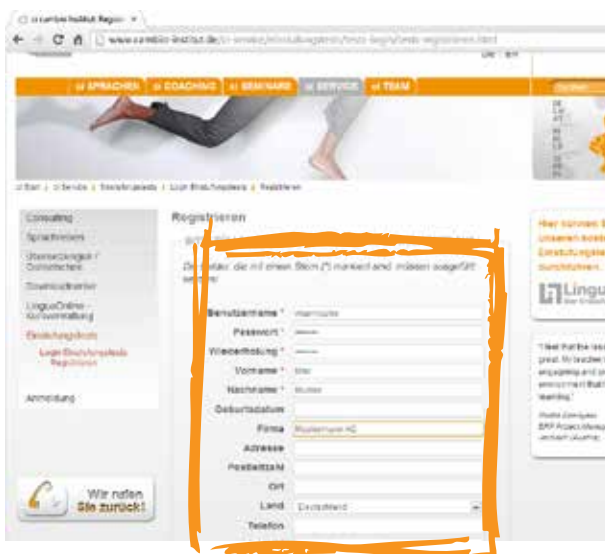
si sumbio Institut Regist ×

www.sumbio-institut.de/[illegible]

DE | EN

si SPRACHEN | si COACHING | si SEMINARE | si SERVICE | si TEAM

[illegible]

si Start | si Service | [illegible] | Login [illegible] | Registrieren

Consulting
Sprachreisen
Übersetzungen / Dolmetschen
Downloadcenter
LinguaOnline - Kursverwaltung
Einstufungstests
Login Einstufungstests
Registrieren

Anmeldung

Wir rufen Sie zurück!

Registrieren

Die Felder, die mit einem Stern (*) markiert sind, müssen ausgefüllt werden.

| | |
|---|---|
| Benutzername * | maxmuster |
| Passwort * | ••••••• |
| Wiederholung * | ••••••• |
| Vorname * | Max |
| Nachname * | Muster |
| Geburtsdatum | |
| Firma | Mustermann AG |
| Adresse | |
| Postleitzahl | |
| Ort | |
| Land | Deutschland |
| Telefon | |

Hier können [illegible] unseren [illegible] Einstufungste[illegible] durchführen.

Lingu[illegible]

"I feel that the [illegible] great. My teacher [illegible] engaging and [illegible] environment that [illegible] learning."

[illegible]